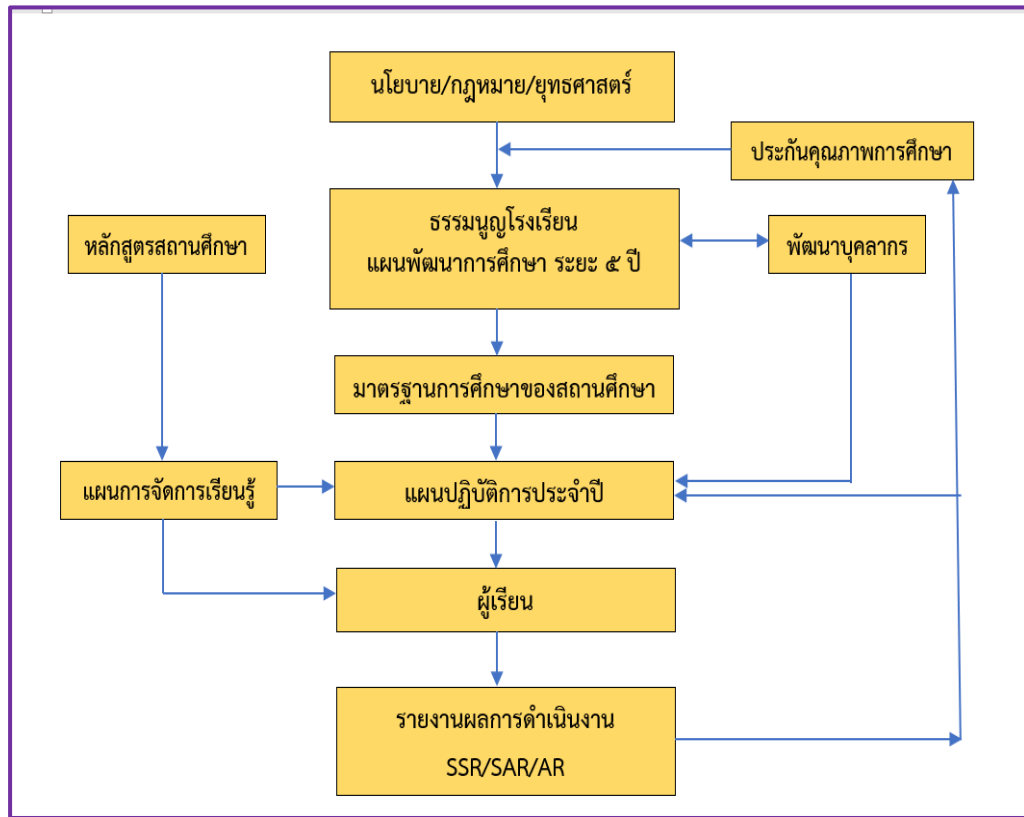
นโยบาย/กฎหมาย/ยุทธศาสตร์

ประกันคุณภาพการศึกษา

หลักสูตรสถานศึกษา

ธรรมนูญโรงเรียน
แผนพัฒนาการศึกษา ระยะ ๕ ปี

พัฒนาบุคลากร

มาตรฐานการศึกษาของสถานศึกษา

แผนการจัดการเรียนรู้

แผนปฏิบัติการประจำปี

ผู้เรียน

รายงานผลการดำเนินงาน
SSR/SAR/AR